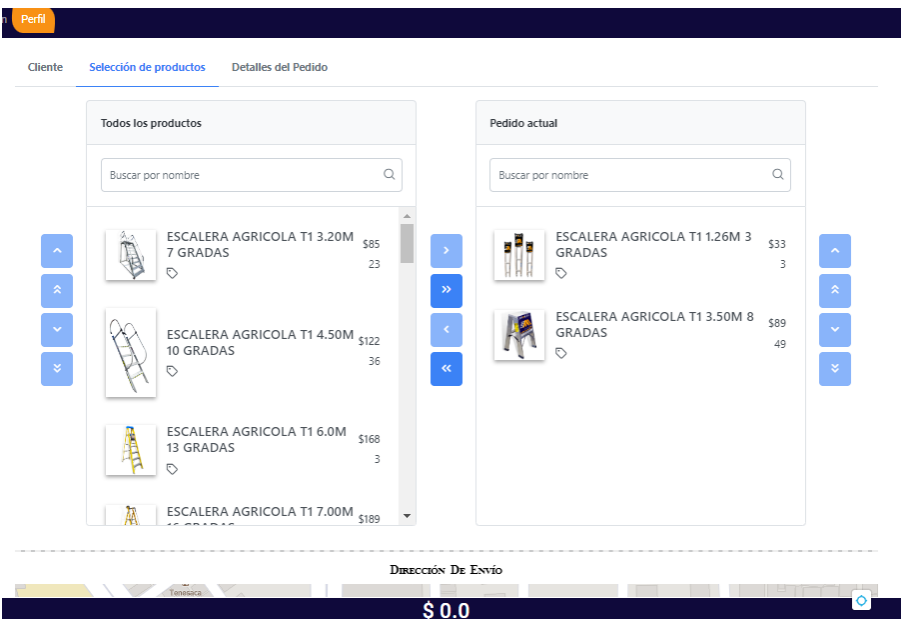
n Perfil

Cliente Selección de productos Detalles del Pedido

Todos los productos

Buscar por nombre

ESCALERA AGRICOLA T1 3.20M 7 GRADAS $85 23

ESCALERA AGRICOLA T1 4.50M 10 GRADAS $122 36

ESCALERA AGRICOLA T1 6.0M 13 GRADAS $168 3

ESCALERA AGRICOLA T1 7.00M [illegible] $189

Pedido actual

Buscar por nombre

ESCALERA AGRICOLA T1 1.26M 3 GRADAS $33 3

ESCALERA AGRICOLA T1 3.50M 8 GRADAS $89 49

Dirección De Envío

Tenesaca

$ 0.0